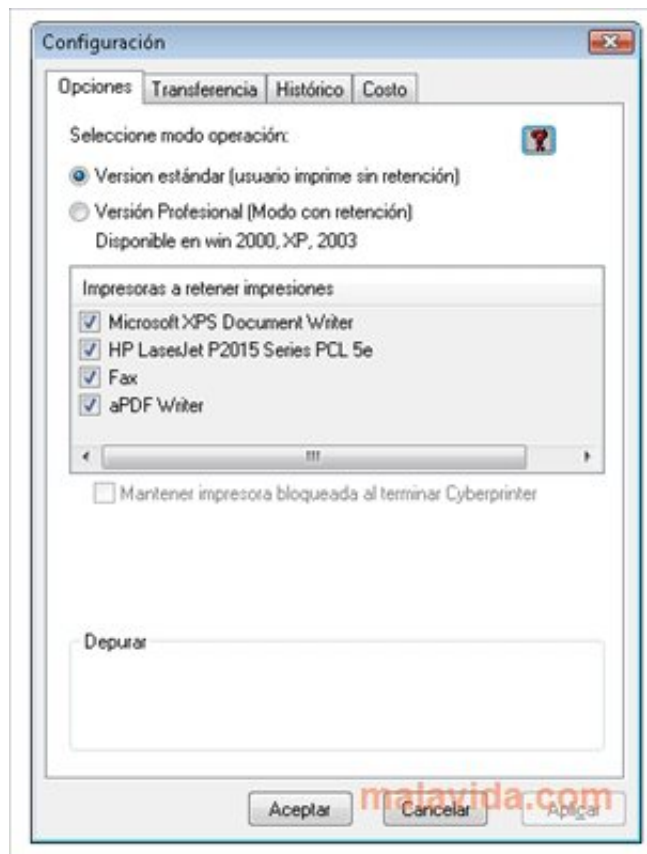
Configuración

Opciones | Transferencia | Histórico | Costo

Seleccione modo operación:

Version estándar (usuario imprime sin retención)

Versión Profesional (Modo con retención)
Disponible en win 2000, XP, 2003

Impresoras a retener impresiones

Microsoft XPS Document Writer
HP LaserJet P2015 Series PCL 5e
Fax
aPDF Writer

Mantener impresora bloqueada al terminar Cyberprinter

Depurar

Aceptar | Cancelar | Aplicar

malavida.com